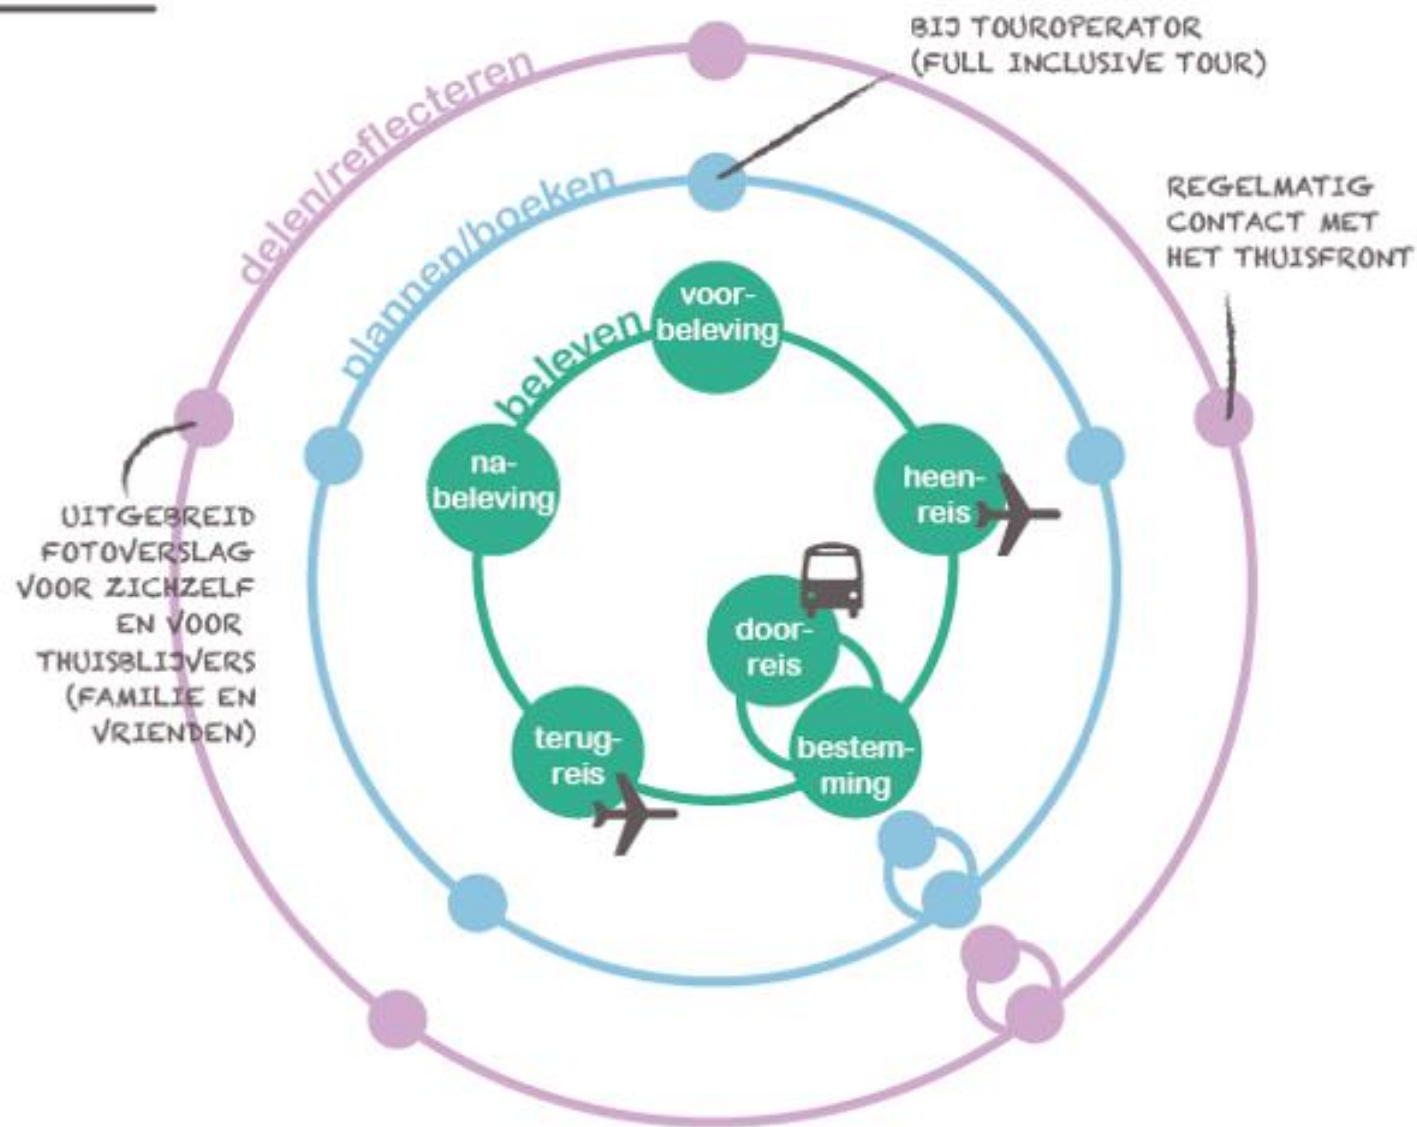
BIJ TOUROPERATOR
(FULL INCLUSIVE TOUR)

REGELMATIG CONTACT MET HET THUISFRONT

delen/reflecteren

plannen/boeken

beleven

voorbeleving

heenreis

doorreis

bestemming

terugreis

nabeleving

UITGEBREID FOTOVERSLAG VOOR ZICHZELF EN VOOR THUISBLIJVERS (FAMILIE EN VRIENDEN)